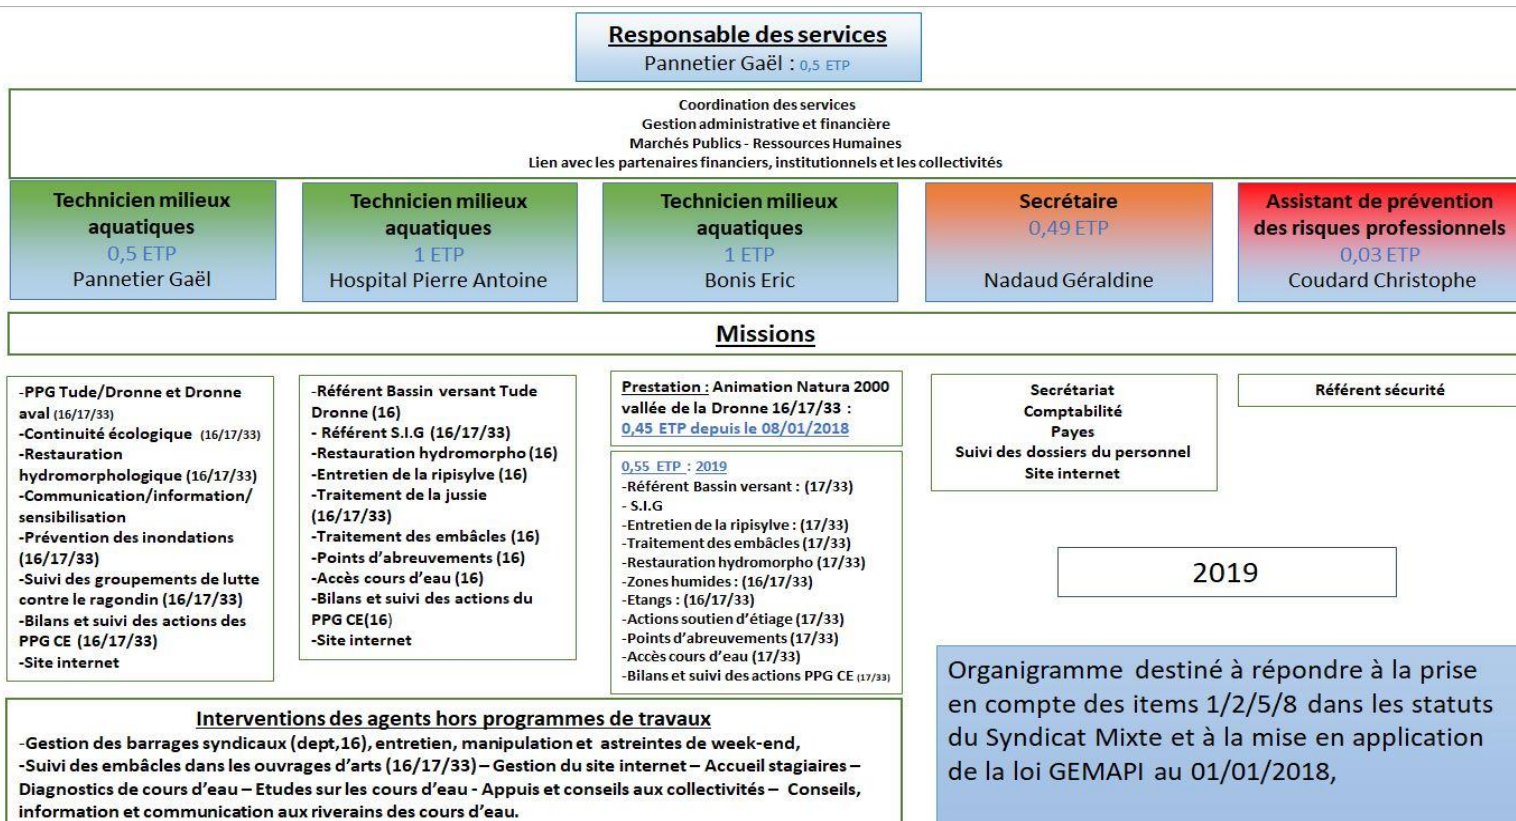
Responsable des services
Pannetier Gaël : 0,5 ETP

Coordination des services
Gestion administrative et financière
Marchés Publics - Ressources Humaines
Lien avec les partenaires financiers, institutionnels et les collectivités

Technicien milieux aquatiques
0,5 ETP
Pannetier Gaël

Technicien milieux aquatiques
1 ETP
Hospital Pierre Antoine

Technicien milieux aquatiques
1 ETP
Bonis Eric

Secrétaire
0,49 ETP
Nadaud Géraldine

Assistant de prévention des risques professionnels
0,03 ETP
Coudard Christophe

Missions

-PPG Tude/Dronne et Dronne aval (16/17/33)
-Continuité écologique (16/17/33)
-Restauration hydromorphologique (16/17/33)
-Communication/information/ sensibilisation
-Prévention des inondations (16/17/33)
-Suivi des groupements de lutte contre le ragondin (16/17/33)
-Bilans et suivi des actions des PPG CE (16/17/33)
-Site internet

-Référent Bassin versant Tude Dronne (16)
- Référent S.I.G (16/17/33)
-Restauration hydromorpho (16)
-Entretien de la ripisylve (16)
-Traitement de la jussie (16/17/33)
-Traitement des embâcles (16)
-Points d'abreuvements (16)
-Accès cours d'eau (16)
-Bilans et suivi des actions du PPG CE(16)
-Site internet

Prestation : Animation Natura 2000 vallée de la Dronne 16/17/33 :
0,45 ETP depuis le 08/01/2018

0,55 ETP : 2019
-Référent Bassin versant : (17/33)
- S.I.G
-Entretien de la ripisylve : (17/33)
-Traitement des embâcles (17/33)
-Restauration hydromorpho (17/33)
-Zones humides : (16/17/33)
-Etangs : (16/17/33)
-Actions soutien d'étiage (17/33)
-Points d'abreuvements (17/33)
-Accès cours d'eau (17/33)
-Bilans et suivi des actions PPG CE (17/33)

Secrétariat
Comptabilité
Payes
Suivi des dossiers du personnel
Site internet

Référent sécurité

2019

Organigramme destiné à répondre à la prise en compte des items 1/2/5/8 dans les statuts du Syndicat Mixte et à la mise en application de la loi GEMAPI au 01/01/2018,

Interventions des agents hors programmes de travaux
-Gestion des barrages syndicaux (dept,16), entretien, manipulation et astreintes de week-end,
-Suivi des embâcles dans les ouvrages d'arts (16/17/33) – Gestion du site internet – Accueil stagiaires – Diagnostics de cours d'eau – Etudes sur les cours d'eau - Appuis et conseils aux collectivités – Conseils, information et communication aux riverains des cours d'eau.